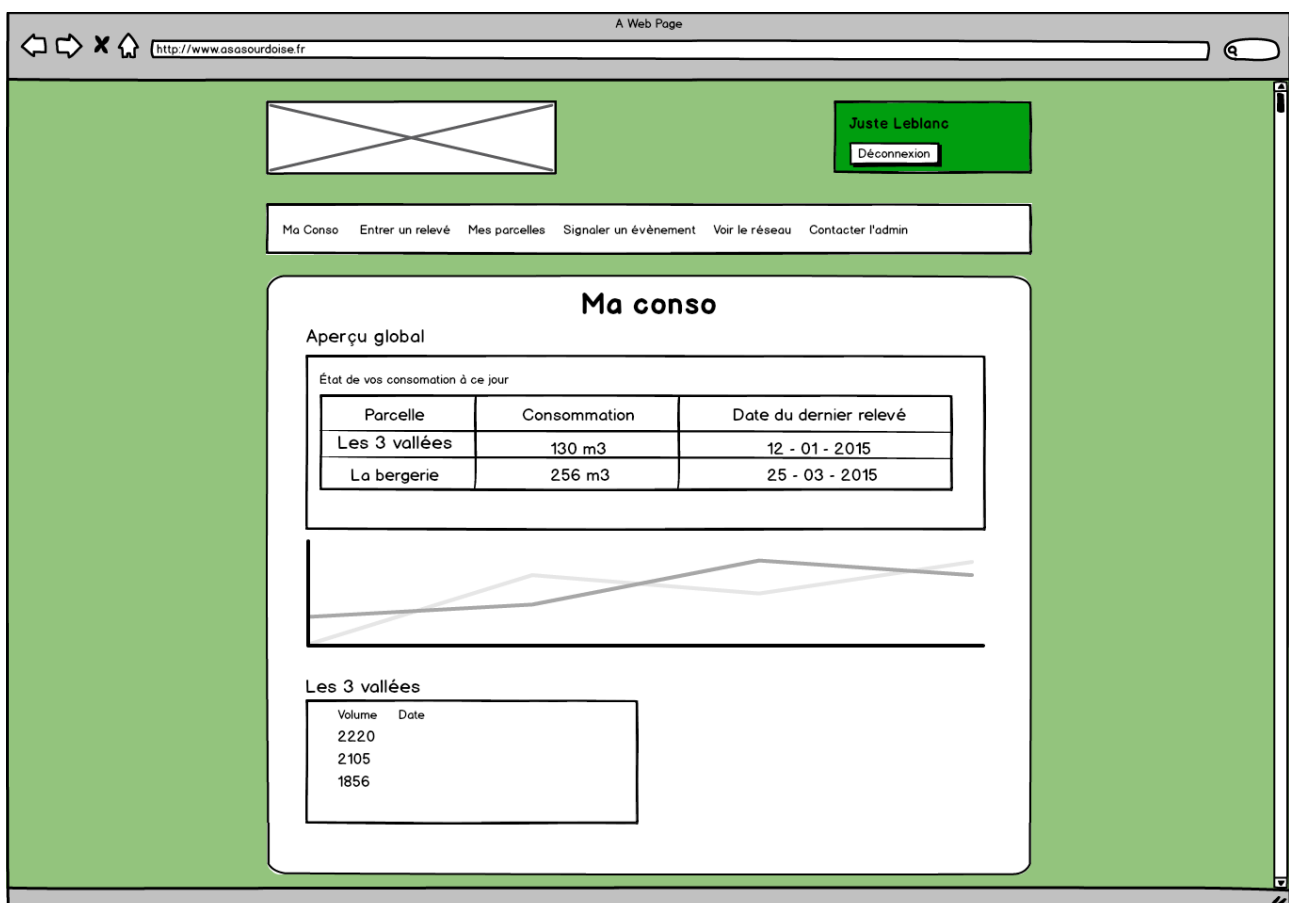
A Web Page

http://www.asasourdoise.fr

Juste Leblanc

Déconnexion

Ma Conso Entrer un relevé Mes parcelles Signaler un évènement Voir le réseau Contacter l'admin

Ma conso

Aperçu global

État de vos consomation à ce jour

| Parcelle | Consommation | Date du dernier relevé |
|---|---|---|
| Les 3 vallées | 130 m3 | 12 - 01 - 2015 |
| La bergerie | 256 m3 | 25 - 03 - 2015 |

Les 3 vallées

Volume Date
2220
2105
1856